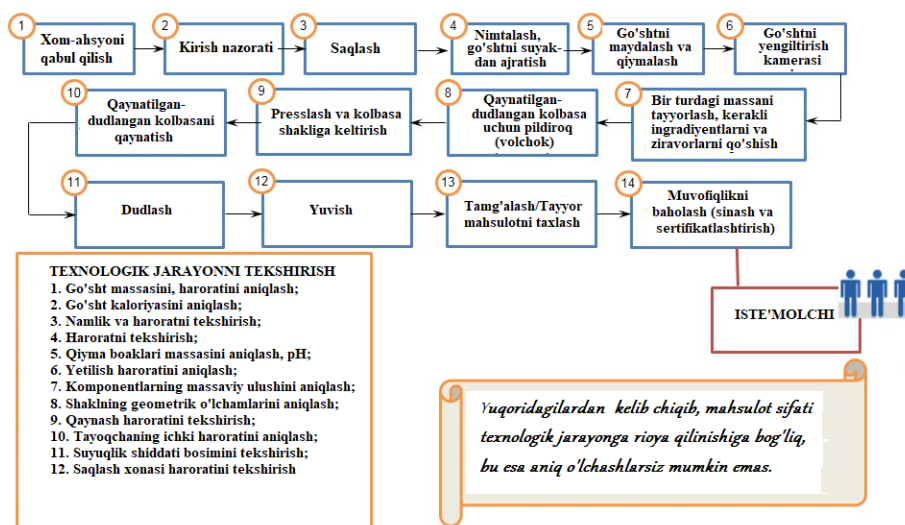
1 Xom-ashyoni qabul qilish

2 Kirish nazorati

3 Saqlash

4 Nimtalash, go'shtni suyakdan ajratish

5 Go'shtni maydalash va qiymalash

6 Go'shtni yengiltirish kamerasi

7 Bir turdagi massani tayyorlash, kerakli ingradiyentlarni va ziravorlarni qo'shish

8 Qaynatilgan-dudlangan kolbasa uchun pildiroq (volchok)

9 Presslash va kolbasa shakliga keltirish

10 Qaynatilgan-dudlangan kolbasani qaynatish

11 Dudlash

12 Yuvish

13 Tamg'alash/Tayyor mahsulotni taxlash

14 Muvofiqlikni baholash (sinash va sertifikatlashtirish)

ISTE'MOLCHI

TEXNOLOGIK JARAYONNI TEKSHIRISH
1. Go'sht massasini, haroratini aniqlash;
2. Go'sht kaloriyasini aniqlash;
3. Namlik va haroratni tekshirish;
4. Haroratni tekshirish;
5. Qiyma boaklari massasini aniqlash, pH;
6. Yetilish haroratini aniqlash;
7. Komponentlarning massaviy ulushini aniqlash;
8. Shaklning geometrik o'lchamlarini aniqlash;
9. Qaynash haroratini tekshirish;
10. Tayoqchaning ichki haroratini aniqlash;
11. Suyuqlik shiddati bosimini tekshirish;
12. Saqlash xonasi haroratini tekshirish

Yuqoridagilardan kelib chiqib, mahsulot sifati texnologik jarayonga rioya qilinishiga bog'liq, bu esa aniq o'lchashlarsiz mumkin emas.